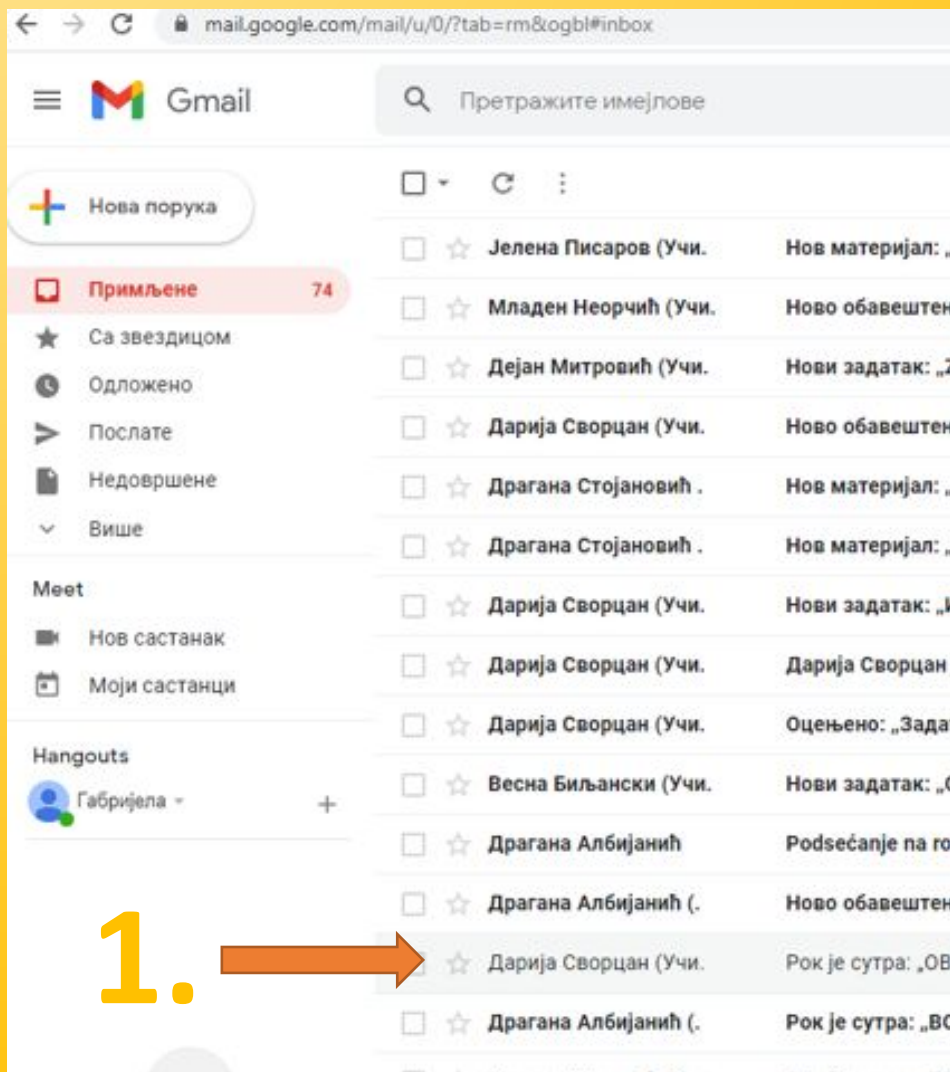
mail.google.com/mail/u/0/?tab=rm&ogbl#inbox

Gmail

Претражите имејлове

Нова порука

Примљене 74
Са звездицом
Одложено
Послате
Недовршене
Више

Meet
Нов састанак
Моји састанци

Hangouts
Габријела

| | |
|---|---|
| Јелена Писаров (Учи. | Нов материјал: „ |
| Младен Неорчић (Учи. | Ново обавештен |
| Дејан Митровић (Учи. | Нови задатак: „ |
| Дарија Сворцан (Учи. | Ново обавештен |
| Драгана Стојановић . | Нов материјал: „ |
| Драгана Стојановић . | Нов материјал: „ |
| Дарија Сворцан (Учи. | Нови задатак: „ |
| Дарија Сворцан (Учи. | Дарија Сворцан |
| Дарија Сворцан (Учи. | Оцењено: „Зада |
| Весна Биљански (Учи. | Нови задатак: „ |
| Драгана Албијанић | Podsećanje na ro |
| Драгана Албијанић (. | Ново обавештен |
| Дарија Сворцан (Учи. | Рок је сутра: „ОВ |
| Драгана Албијанић (. | Рок је сутра: „ВО |

1.